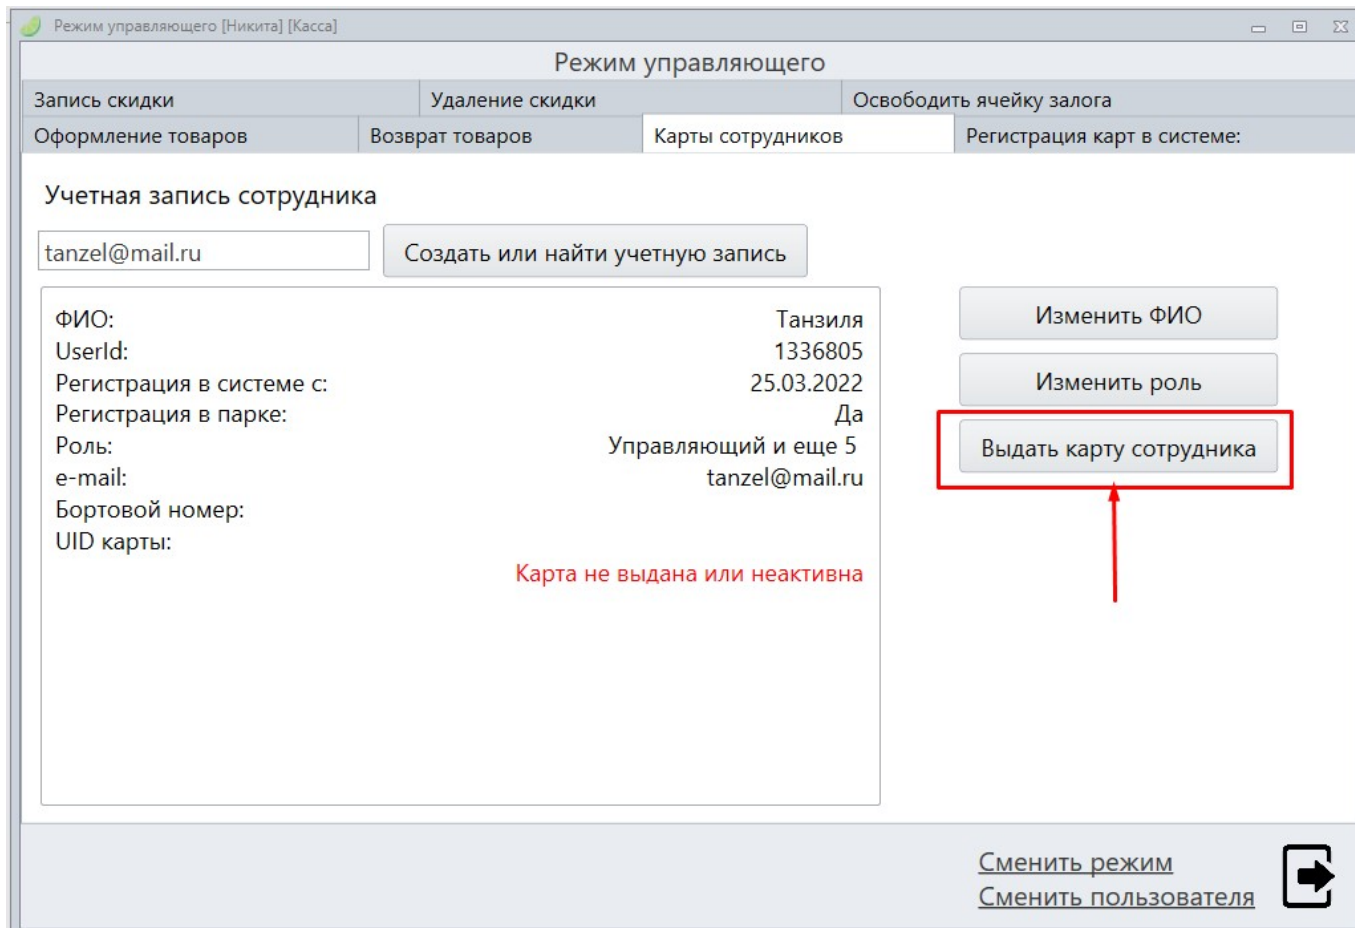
Режим управляющего [Никита] [Касса]

Режим управляющего

Запись скидки
Удаление скидки
Освободить ячейку залога
Оформление товаров
Возврат товаров
Карты сотрудников
Регистрация карт в системе:

Учетная запись сотрудника

tanzel@mail.ru
Создать или найти учетную запись

| | |
|---|---|
| ФИО: | Танзиля |
| UserId: | 1336805 |
| Регистрация в системе с: | 25.03.2022 |
| Регистрация в парке: | Да |
| Роль: | Управляющий и еще 5 |
| e-mail: | tanzel@mail.ru |
| Бортовой номер: | |
| UID карты: | |

Карта не выдана или неактивна

Изменить ФИО
Изменить роль
Выдать карту сотрудника

Сменить режим
Сменить пользователя